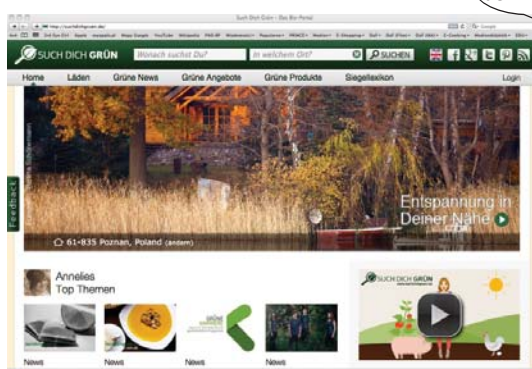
Such Dich Grün - Das Bio-Portal

SUCH DICH GRÜN

Wonach suchst Du?

In welchem Ort?

SUCHEN

Home

Läden

Grüne News

Grüne Angebote

Grüne Produkte

Siegellexikon

Login

Feedback

Entspannung in Deiner Nähe

61-835 Poznan, Poland (ändern)

Annelies
Top Themen

News

News

News

News

SUCH DICH GRÜN